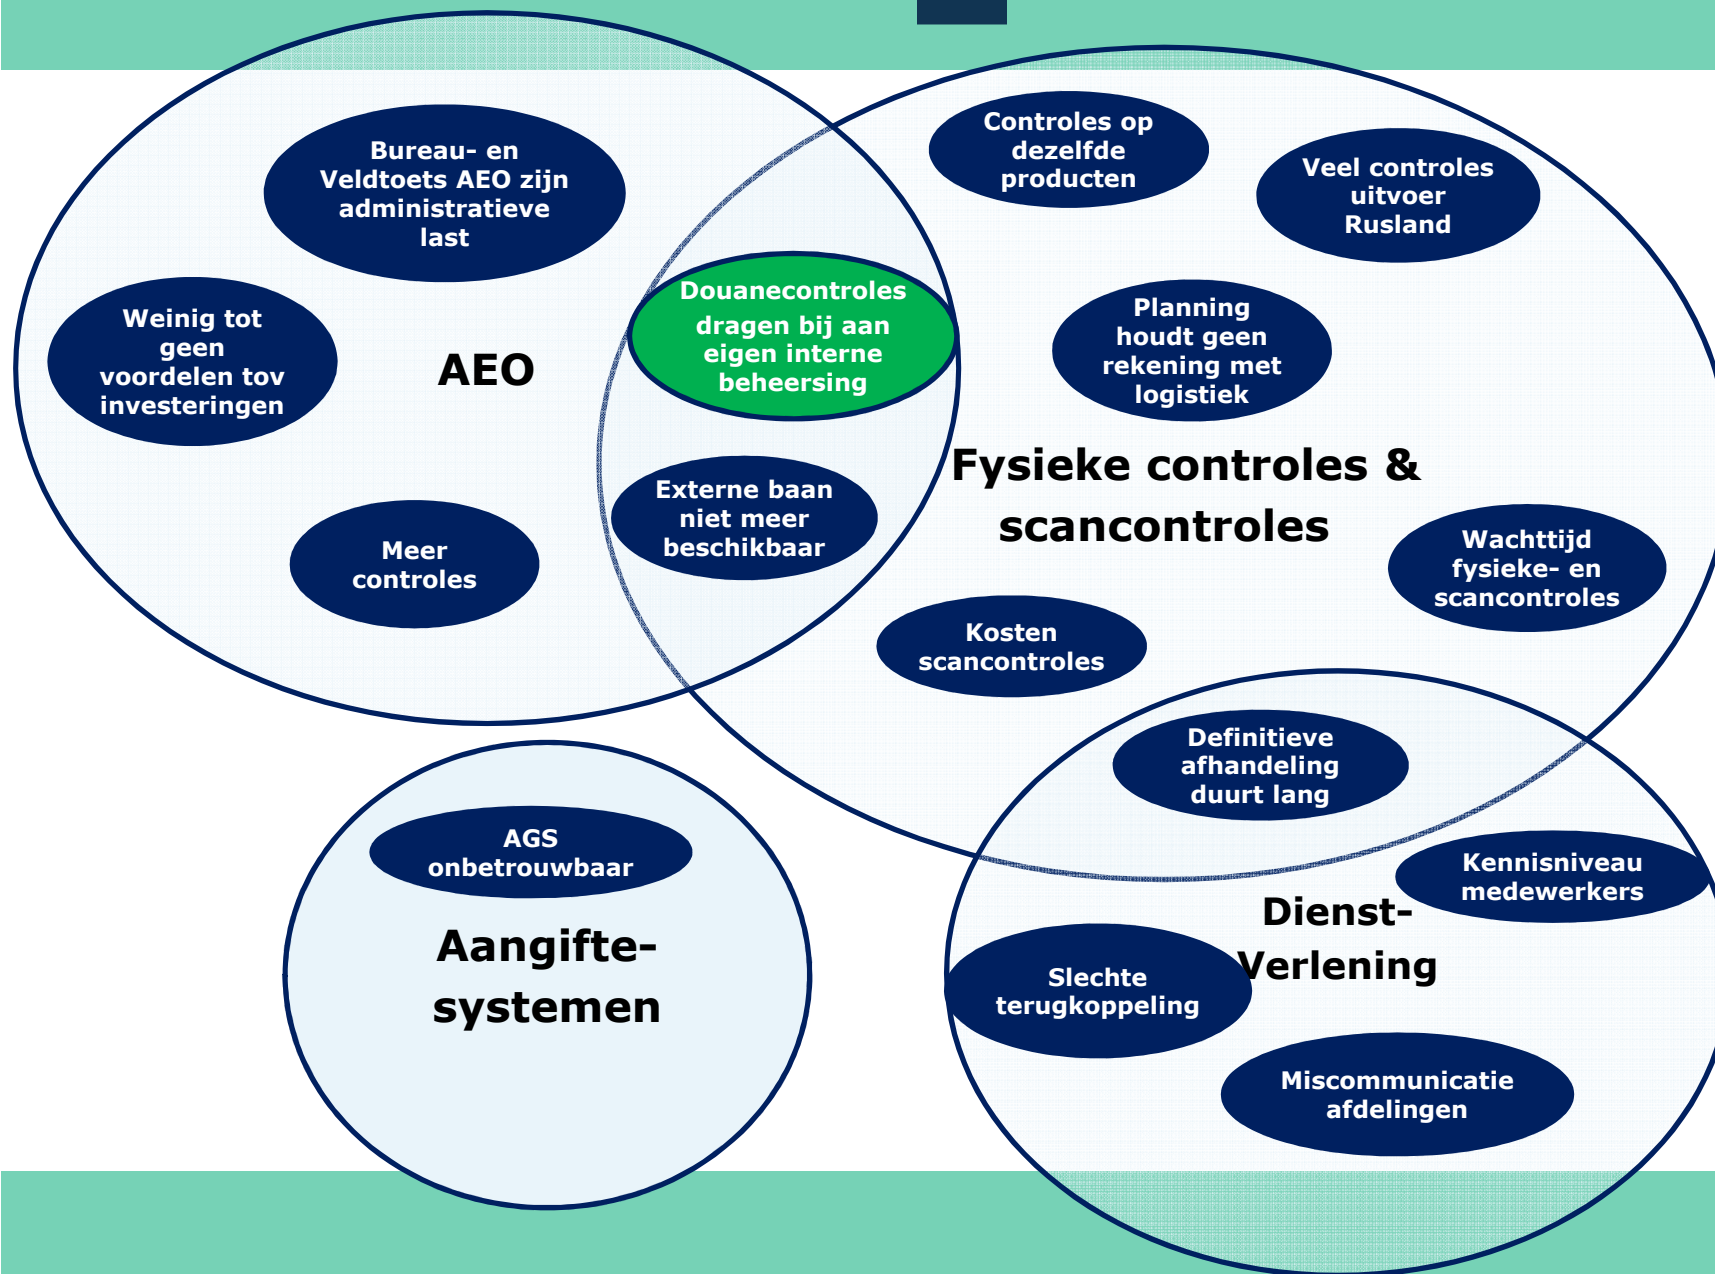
Bureau- en Veldtoets AEO zijn administratieve last

Weinig tot geen voordelen tov investeringen

AEO

Meer controles

Douanecontroles dragen bij aan eigen interne beheersing

Externe baan niet meer beschikbaar

Controles op dezelfde producten

Veel controles uitvoer Rusland

Planning houdt geen rekening met logistiek

Fysieke controles & scancontroles

Wachttijd fysieke- en scancontroles

Kosten scancontroles

Definitieve afhandeling duurt lang

AGS onbetrouwbaar

Aangifte-systemen

Kennisniveau medewerkers

Dienst-Verlening

Slechte terugkoppeling

Miscommunicatie afdelingen